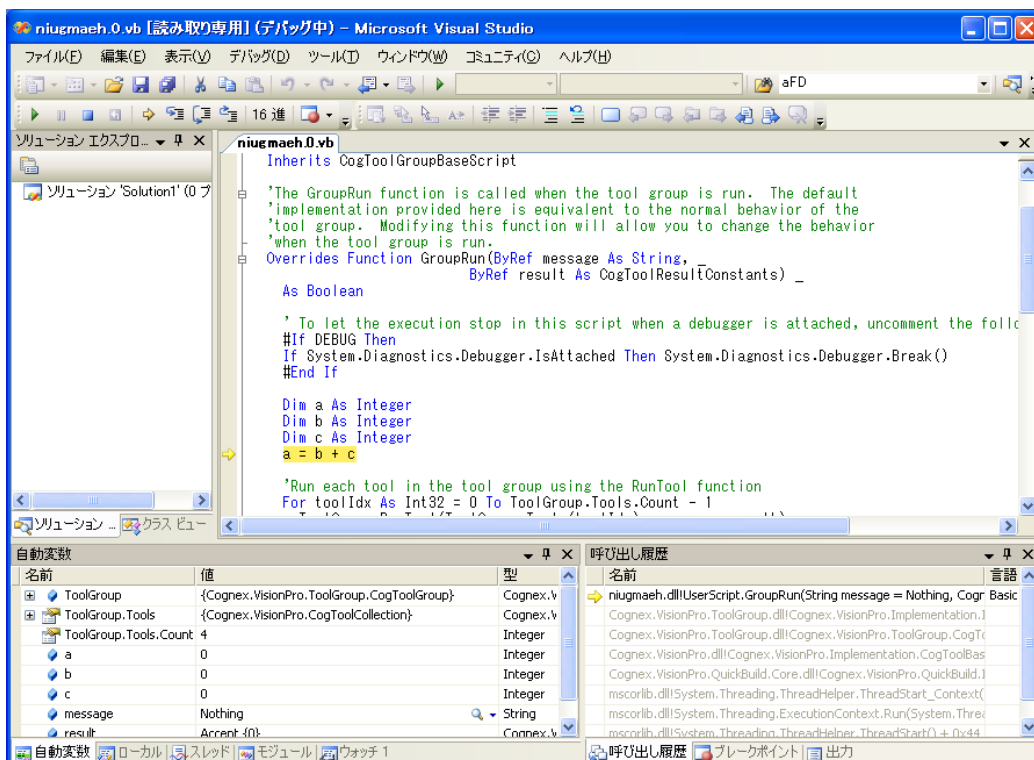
niugmaeh.0.vb [読み取り専用] (デバッグ中) - Microsoft Visual Studio

ファイル(F) 編集(E) 表示(V) デバッグ(D) ツール(T) ウィンドウ(W) コミュニティ(C) ヘルプ(H)

aFD

16 進

ソリューション エクスプロ...

ソリューション 'Solution1' (0 プ

niugmaeh.0.vb

Inherits CogToolGroupBaseScript

'The GroupRun function is called when the tool group is run. The default
'implementation provided here is equivalent to the normal behavior of the
'tool group. Modifying this function will allow you to change the behavior
'when the tool group is run.
Overrides Function GroupRun(ByRef message As String, _
ByRef result As CogToolResultConstants) _
As Boolean

' To let the execution stop in this script when a debugger is attached, uncomment the follo
#If DEBUG Then
If System.Diagnostics.Debugger.IsAttached Then System.Diagnostics.Debugger.Break()
#End If

Dim a As Integer
Dim b As Integer
Dim c As Integer
a = b + c

'Run each tool in the tool group using the RunTool function
For toolIdx As Int32 = 0 To ToolGroup.Tools.Count - 1

ソリューション ... クラス ビュー

自動変数

| 名前 | 値 | 型 |
|---|---|---|
| ToolGroup | {Cognex.VisionPro.ToolGroup.CogToolGroup} | Cognex.V |
| ToolGroup.Tools | {Cognex.VisionPro.CogToolCollection} | Cognex.V |
| ToolGroup.Tools.Count | 4 | Integer |
| a | 0 | Integer |
| b | 0 | Integer |
| c | 0 | Integer |
| message | Nothing | String |
| result | Accept {0} | Cognex.V |

呼び出し履歴

| 名前 | 言語 |
|---|---|
| niugmaeh.dll!UserScript.GroupRun(String message = Nothing, Cogr | Basic |
| Cognex.VisionPro.ToolGroup.dll!Cognex.VisionPro.Implementation.1 | |
| Cognex.VisionPro.ToolGroup.dll!Cognex.VisionPro.ToolGroup.CogTc | |
| Cognex.VisionPro.dll!Cognex.VisionPro.Implementation.CogToolBas | |
| Cognex.VisionPro.QuickBuild.Core.dll!Cognex.VisionPro.QuickBuild.1 | |
| mscorlib.dll!System.Threading.ThreadHelper.ThreadStart_Context( | |
| mscorlib.dll!System.Threading.ExecutionContext.Run(System.Threa | |
| mscorlib.dll!System.Threading.ThreadHelper.ThreadStart() + 0x44 | |

自動変数 ローカル スレッド モジュール ウォッチ 1

呼び出し履歴 ブレークポイント 出力